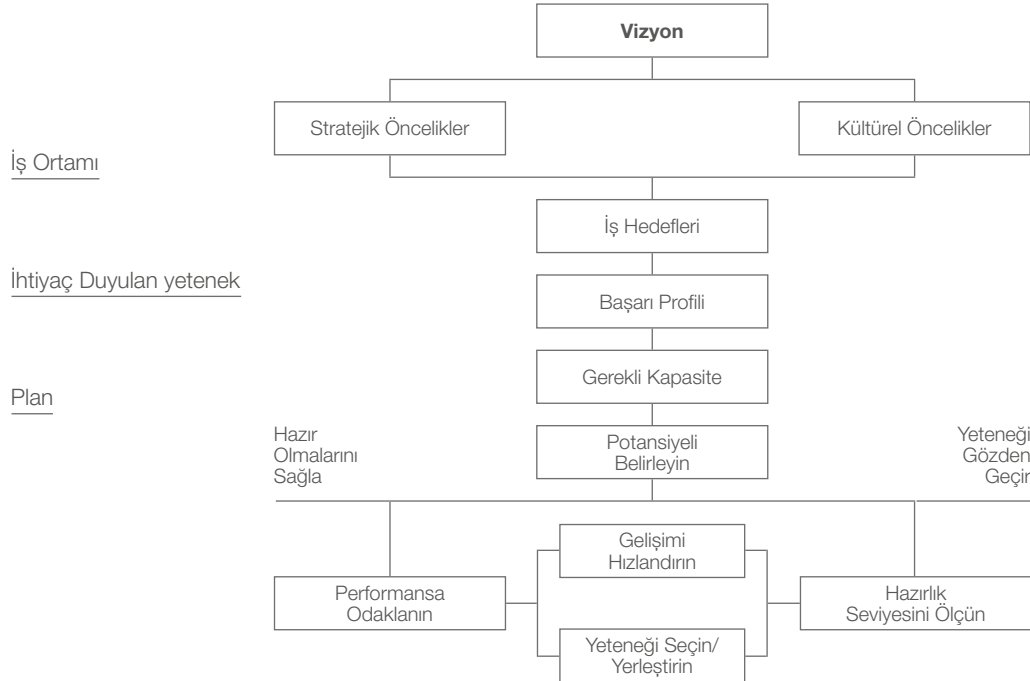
Vizyon

Stratejik Öncelikler

Kültürel Öncelikler

İş Ortamı

İş Hedefleri

İhtiyaç Duyulan yetenek

Başarı Profili

Plan

Gerekli Kapasite

Hazır Olmalarını Sağla

Potansiyeli Belirleyin

Yeteneği Gözden Geçir

Gelişimi Hızlandırın

Performansa Odaklanın

Hazırlık Seviyesini Ölçün

Yeteneği Seçin/ Yerleştirin